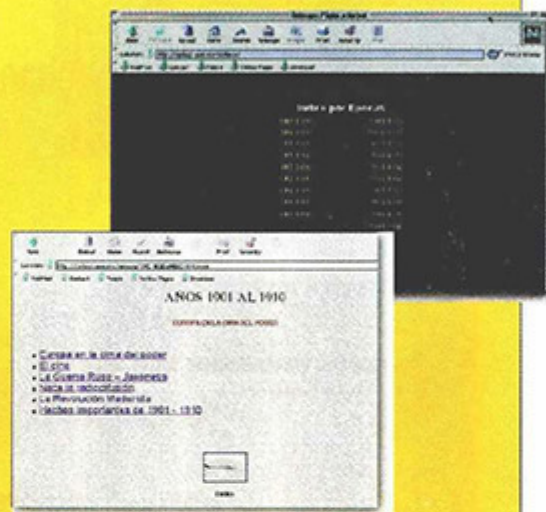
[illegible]

Indice por Epocas

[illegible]

AÑOS 1901 AL 1910

EUROPA EN LA CIMA DEL PODER

- Europa en la cima del poder
- El cine
- La Guerra Ruso - Japonesa
- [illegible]
- La Revolución Maderista
- Hechos importantes de 1901 - 1910

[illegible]